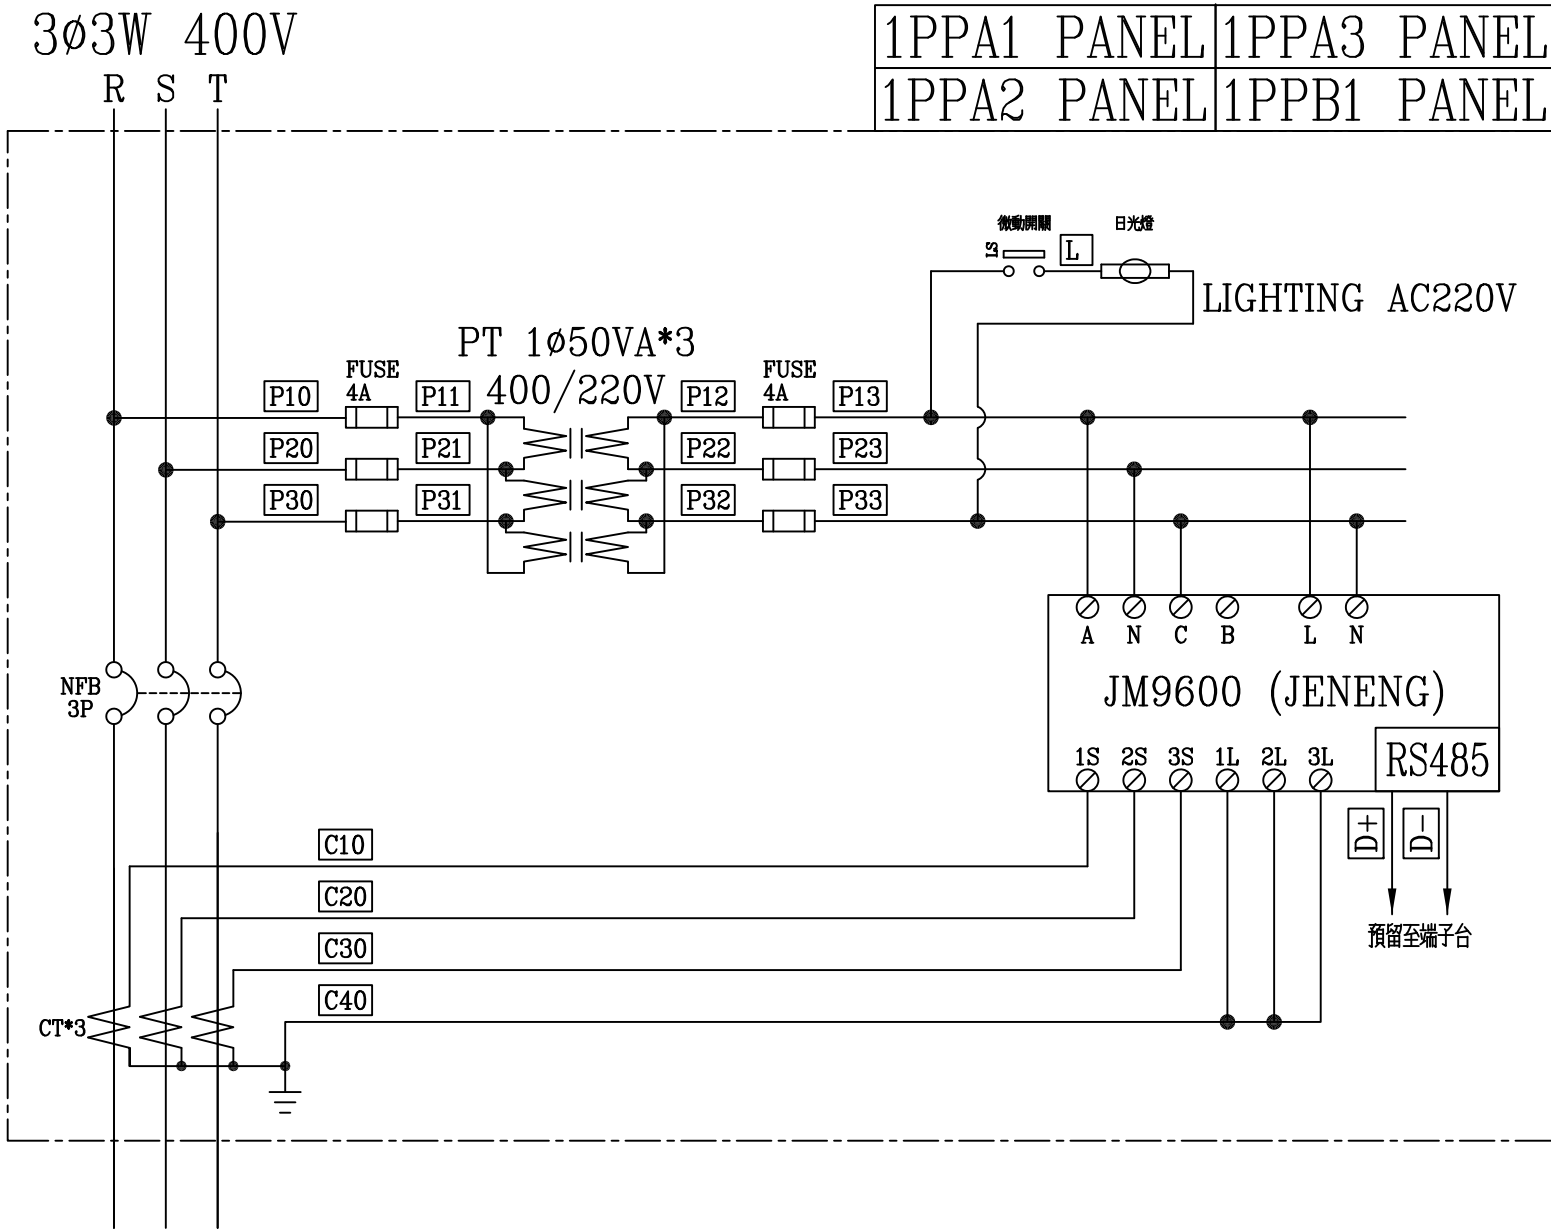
3ø3W 400V

R S T

| 1PPA1 PANEL | 1PPA3 PANEL |
|---|---|
| 1PPA2 PANEL | 1PPB1 PANEL |

微動開關

日光燈

LS

L

LIGHTING AC220V

PT 1ø50VA*3

400/220V

FUSE 4A

FUSE 4A

P10

P11

P12

P13

P20

P21

P22

P23

P30

P31

P32

P33

A N C B L N

JM9600 (JENENG)

NFB 3P

1S 2S 3S 1L 2L 3L

RS485

D+

D-

預留至端子台

C10

C20

C30

C40

CT*3